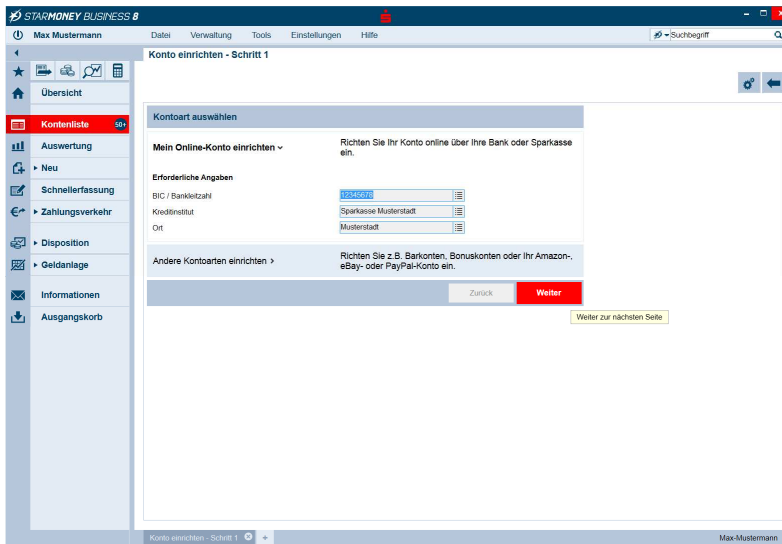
STARMONEY BUSINESS 8

Max Mustermann

Datei Verwaltung Tools Einstellungen Hilfe

Suchbegriff

Konto einrichten - Schritt 1

Übersicht

Kontenliste 50+

Auswertung

Neu

Schnellerfassung

Zahlungsverkehr

Disposition

Geldanlage

Informationen

Ausgangskorb

Kontoart auswählen

Mein Online-Konto einrichten

Richten Sie Ihr Konto online über Ihre Bank oder Sparkasse ein.

Erforderliche Angaben

BIC / Bankleitzahl 12345678

Kreditinstitut Sparkasse Musterstadt

Ort Musterstadt

Andere Kontoarten einrichten

Richten Sie z.B. Barkonten, Bonuskonten oder Ihr Amazon-, eBay- oder PayPal-Konto ein.

Zurück

Weiter

Weiter zur nächsten Seite

Konto einrichten - Schritt 1

Max-Mustermann